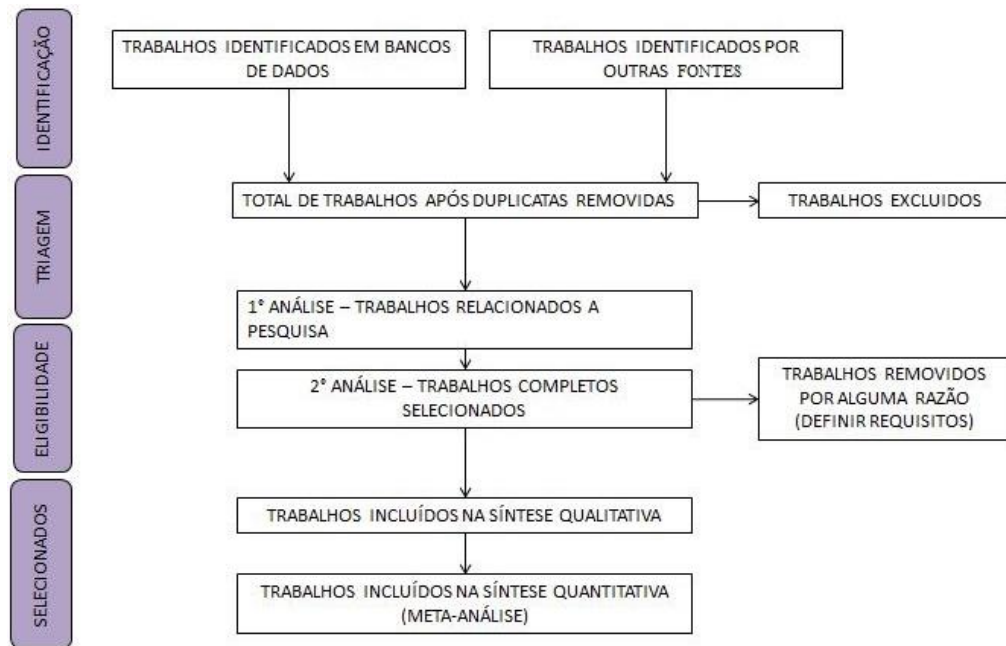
IDENTIFICAÇÃO

TRABALHOS IDENTIFICADOS EM BANCOS DE DADOS

TRABALHOS IDENTIFICADOS POR OUTRAS FONTES

TRIAGEM

TOTAL DE TRABALHOS APÓS DUPLICATAS REMOVIDAS

TRABALHOS EXCLUIDOS

1° ANÁLISE – TRABALHOS RELACIONADOS A PESQUISA

ELIGIBILIDADE

2° ANÁLISE – TRABALHOS COMPLETOS SELECIONADOS

TRABALHOS REMOVIDOS POR ALGUMA RAZÃO (DEFINIR REQUISITOS)

SELECIONADOS

TRABALHOS INCLUÍDOS NA SÍNTESE QUALITATIVA

TRABALHOS INCLUÍDOS NA SÍNTESE QUANTITATIVA (META-ANÁLISE)